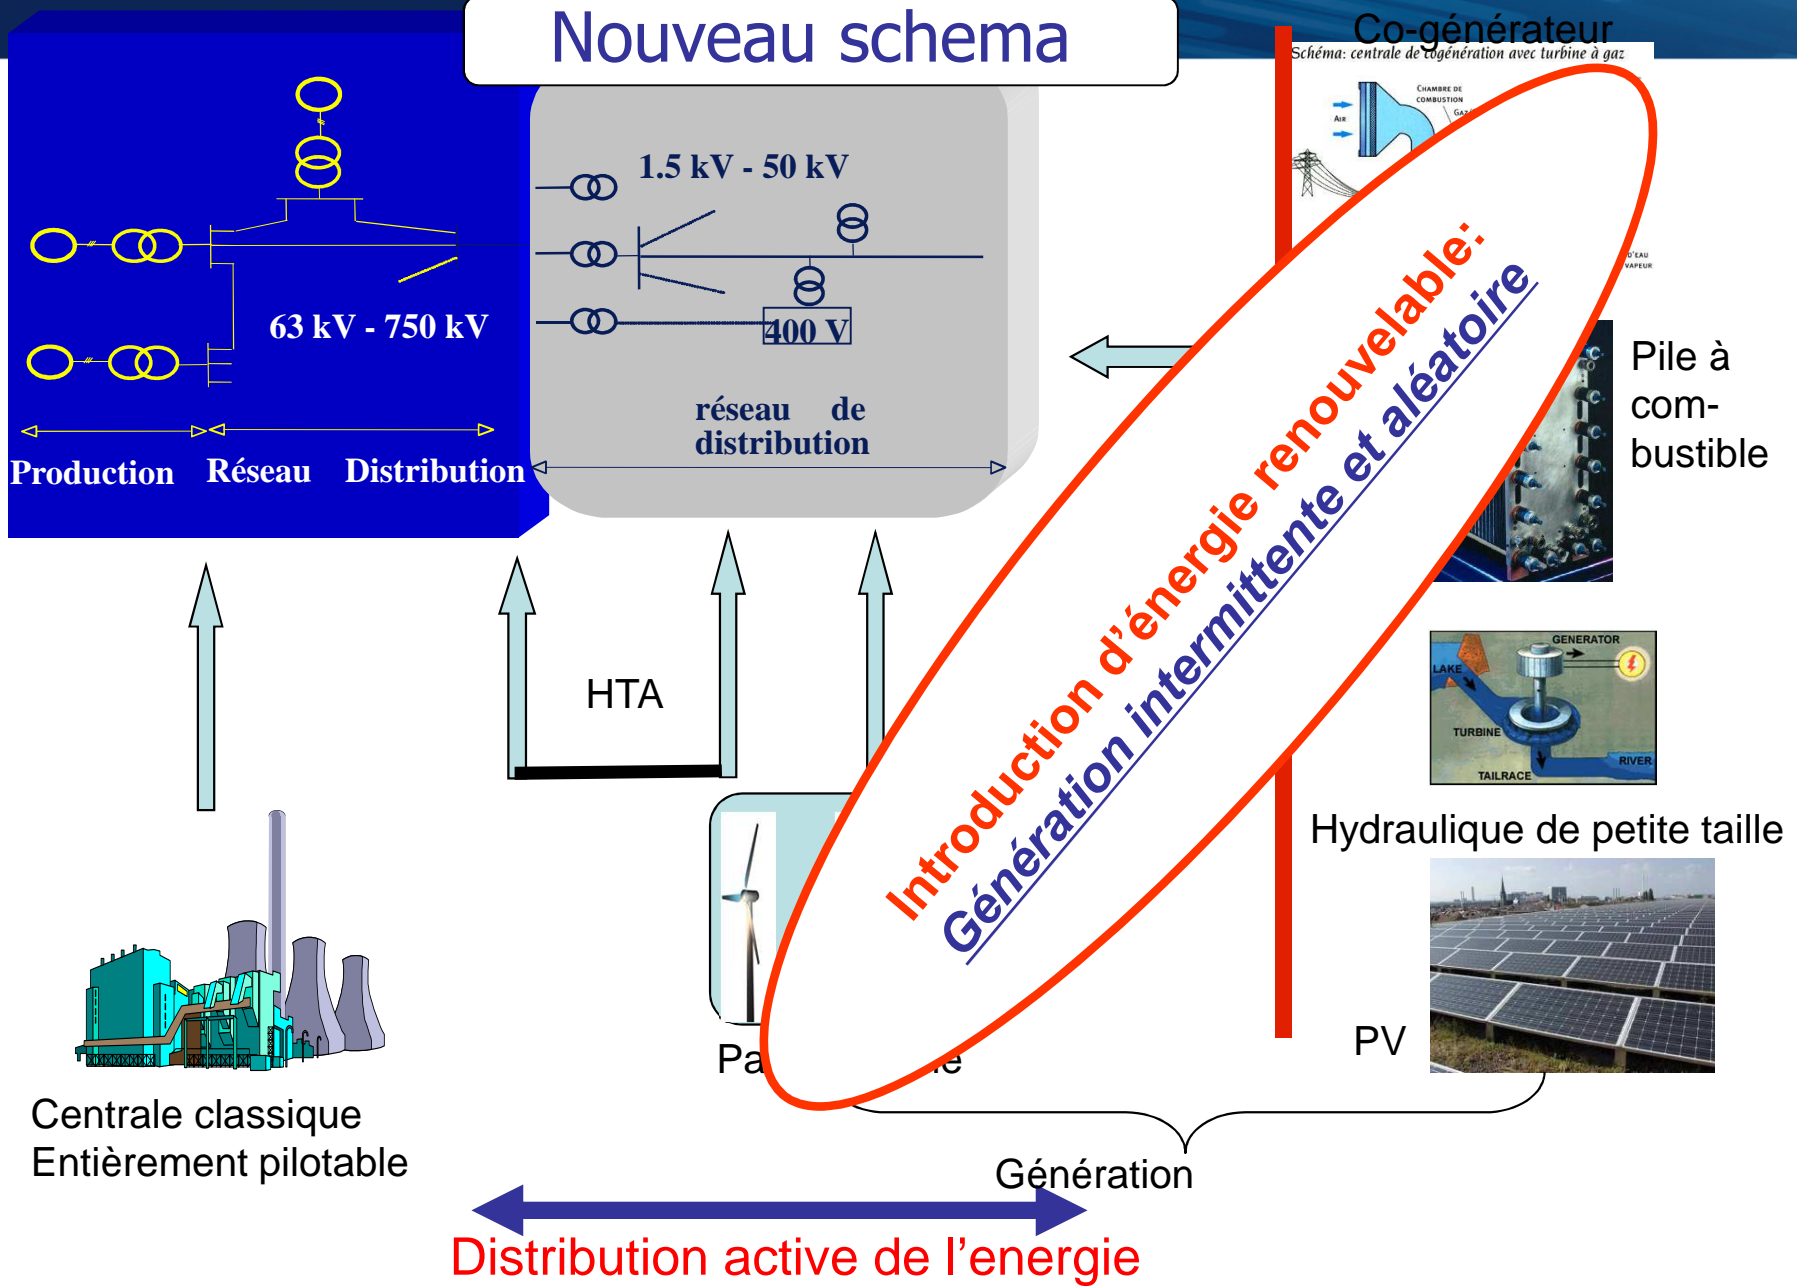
Nouveau schema

Co-générateur

Schéma: centrale de cogénération avec turbine à gaz

CHAMBRE DE COMBUSTION

AIR

GAZ

D'EAU VAPEUR

1.5 kV - 50 kV

63 kV - 750 kV

400 V

réseau de distribution

Production Réseau Distribution

Pile à com-bustible

HTA

Introduction d'énergie renouvelable:

Génération intermittente et aléatoire

GENERATOR

LAKE

TURBINE

RIVER

TAILRACE

Hydraulique de petite taille

PV

Pa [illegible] e

Centrale classique
Entièrement pilotable

Génération

Distribution active de l'energie